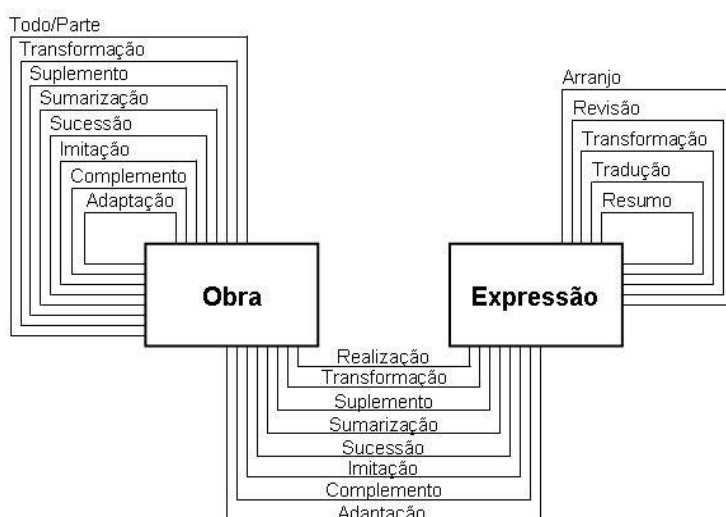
Todo/Parte
Transformação
Suplemento
Sumarização
Sucessão
Imitação
Complemento
Adaptação

Arranjo
Revisão
Transformação
Tradução
Resumo

Obra

Expressão

Realização
Transformação
Suplemento
Sumarização
Sucessão
Imitação
Complemento
Adaptação